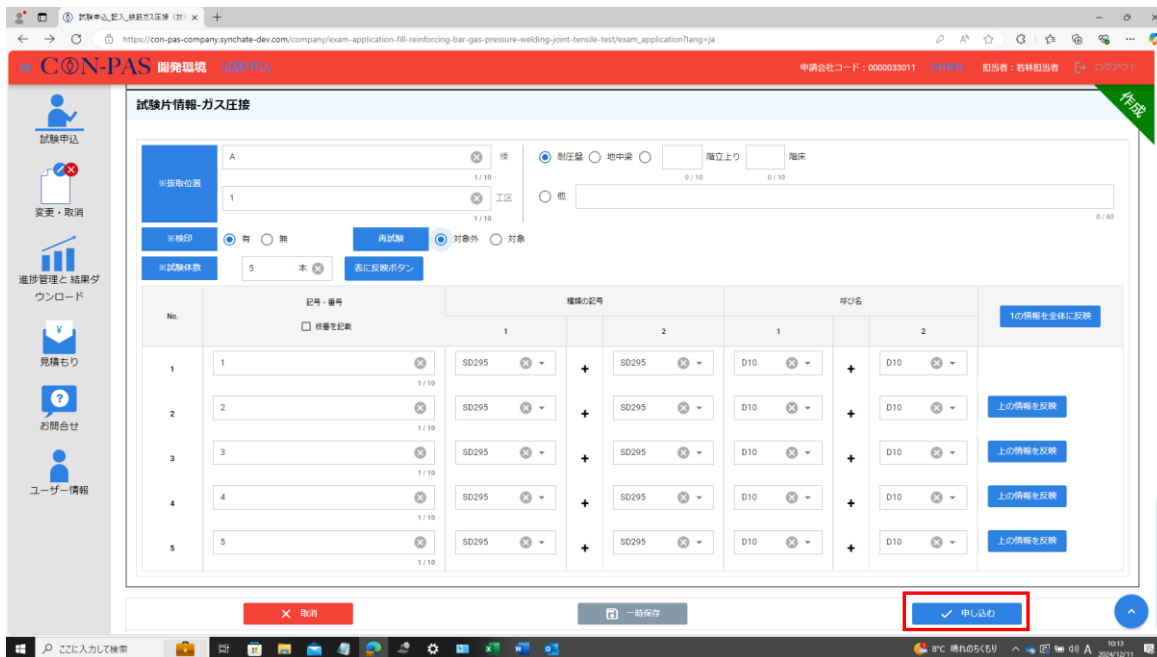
試験申込_記入_鉄筋ガス圧接（扶 ×  +

https://con-pas-company.synchate-dev.com/company/exam-application-fill-reinforcing-bar-gas-pressure-welding-joint-tensile-test/exam_application?lang=ja

≡ C◎N-PAS 開発環境 試験申込

申請会社コード：0000033011 担当者：岩林担当者 ログアウト

試験申込

変更・取消

進捗管理と 結果ダウンロード

見積もり

お問合せ

ユーザー情報

試験片情報-ガス圧接

作成

※採取位置

A 棟 1/10

1 工区 1/10

耐圧盤 地中梁 0/10 階立上り 0/10 階床

他 0/60

※検印 有 無

再試験 対象外 対象

※試験体数 5 本 表に反映ボタン

| No. | 記号・番号 ☐ 枝番を記載 | 種類の記号 1 | | 種類の記号 2 | 呼び名 1 | | 呼び名 2 | 1の情報を全体に反映 |
|---|---|---|---|---|---|---|---|---|
| 1 | 1 1/10 | SD295 | + | SD295 | D10 | + | D10 | |
| 2 | 2 1/10 | SD295 | + | SD295 | D10 | + | D10 | 上の情報を反映 |
| 3 | 3 1/10 | SD295 | + | SD295 | D10 | + | D10 | 上の情報を反映 |
| 4 | 4 1/10 | SD295 | + | SD295 | D10 | + | D10 | 上の情報を反映 |
| 5 | 5 1/10 | SD295 | + | SD295 | D10 | + | D10 | 上の情報を反映 |

× 取消

一時保存

✓ 申し込む

ここに入力して検索

8°C 晴れのちくもり A 10:13 2024/12/11